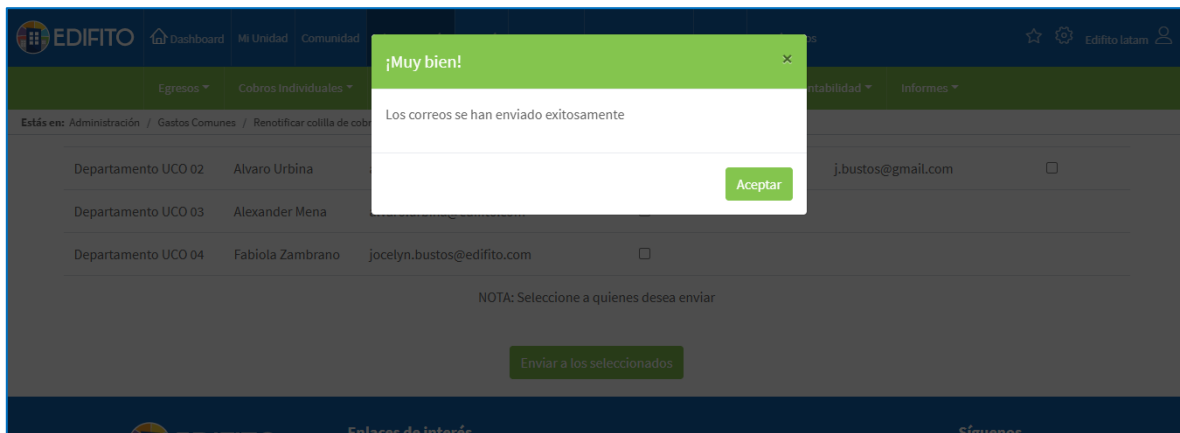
EDIFITO Dashboard Mi Unidad Comunidad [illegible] Edifito latam

Egresos ▾ Cobros Individuales ▾ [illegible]ntabilidad ▾ Informes ▾

Estás en: Administración / Gastos Comunes / Renotificar colilla de cobr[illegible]

¡Muy bien!
×
Los correos se han enviado exitosamente
Aceptar

| Departamento UCO 02 | Alvaro Urbina | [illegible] | | j.bustos@gmail.com | ☐ |
|---|---|---|---|---|---|
| Departamento UCO 03 | Alexander Mena | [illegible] | ☐ | | |
| Departamento UCO 04 | Fabiola Zambrano | jocelyn.bustos@edifito.com | ☐ | | |

NOTA: Seleccione a quienes desea enviar

Enviar a los seleccionados

Enlaces de interés
Síguenos